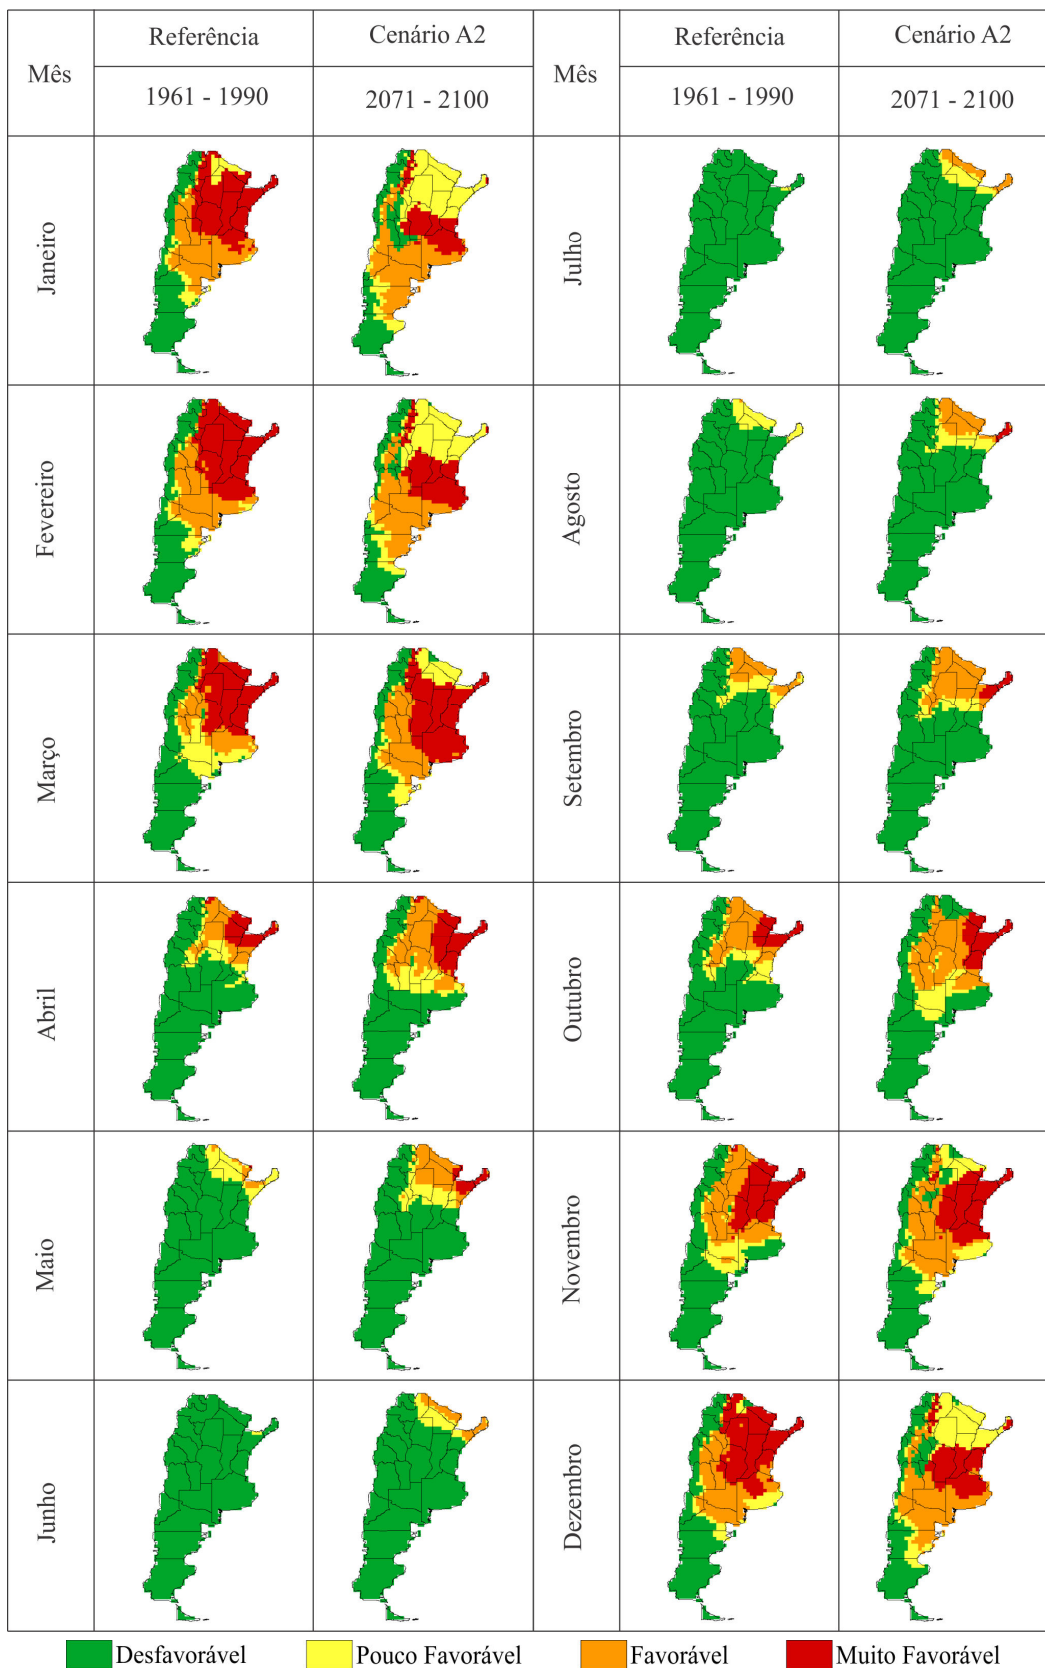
| Mês | Referência 1961 - 1990 | Cenário A2 2071 - 2100 | Mês | Referência 1961 - 1990 | Cenário A2 2071 - 2100 |
|---|---|---|---|---|---|
| Janeiro | | | Julho | | |
| Fevereiro | | | Agosto | | |
| Março | | | Setembro | | |
| Abril | | | Outubro | | |
| Maio | | | Novembro | | |
| Junho | | | Dezembro | | |

Desfavorável Pouco Favorável Favorável Muito Favorável